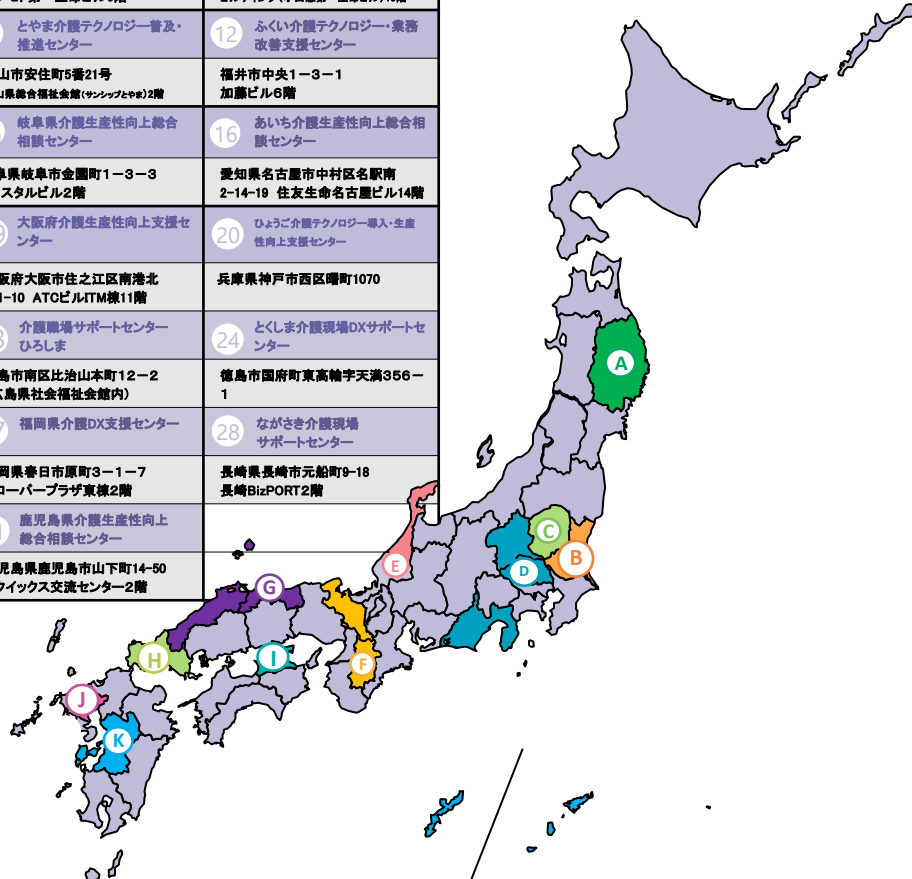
| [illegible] | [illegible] |
|---|---|
| とやま介護テクノロジー普及・推進センター | 12 ふくい介護テクノロジー・業務改善支援センター |
| 山市安住町5番21号 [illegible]県総合福祉会館(サンシップとやま)2階 | 福井市中央１－３－１ 加藤ビル6階 |
| 岐阜県介護生産性向上総合相談センター | 16 あいち介護生産性向上総合相談センター |
| 阜県岐阜市金園町１－３－３ スタルビル2階 | 愛知県名古屋市中村区名駅南 2-14-19 住友生命名古屋ビル14階 |
| 大阪府介護生産性向上支援センター | 20 ひょうご介護テクノロジー導入・生産性向上支援センター |
| 阪府大阪市住之江区南港北 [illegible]-10 ATCビルITM棟11階 | 兵庫県神戸市西区曙町1070 |
| 介護職場サポートセンターひろしま | 24 とくしま介護現場DXサポートセンター |
| 島市南区比治山本町１２－２ 島県社会福祉会館内) | 徳島市国府町東高輪字天満３５６－１ |
| 福岡県介護DX支援センター | 28 ながさき介護現場サポートセンター |
| 岡県春日市原町３－１－７ コーパープラザ東棟2階 | 長崎県長崎市元船町9-18 長崎BizPORT2階 |
| 鹿児島県介護生産性向上総合相談センター | |
| 児島県鹿児島市山下町14-50 ワイックス交流センター２階 | |

A
C
B
D
E
G
F
H
I
J
K